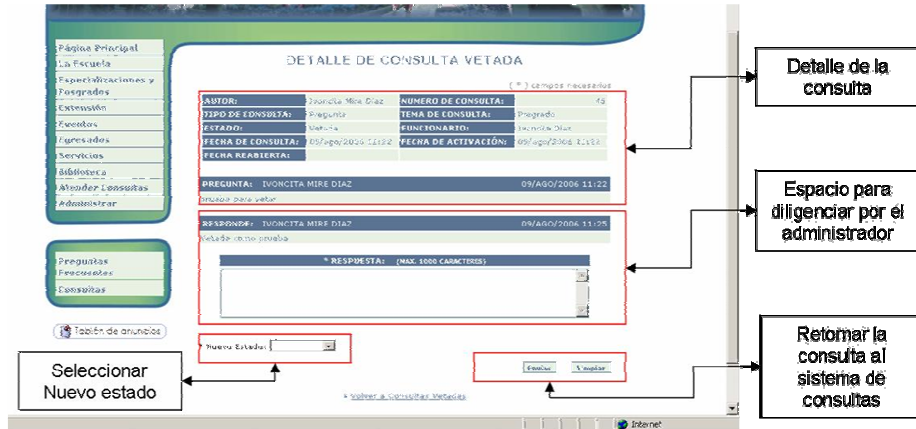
Página Principal
La Escuela
Especializaciones y Posgrados
Extensión
Eventos
Egresados
Servicios
Biblioteca
Atender Consultas
Administrar

Preguntas Frecuentes
Consultas

Tablón de anuncios

DETALLE DE CONSULTA VETADA

(*) campos necesarios

| AUTOR: | Ivoncita Mire Diaz | NUMERO DE CONSULTA: | 45 |
|---|---|---|---|
| TIPO DE CONSULTA: | Pregunta | TEMA DE CONSULTA: | Pregrado |
| ESTADO: | Vetada | FUNCIONARIO: | Ivoncita Diaz |
| FECHA DE CONSULTA: | 09/ago/2006 11:22 | FECHA DE ACTIVACIÓN: | 09/ago/2006 11:22 |
| FECHA REABIERTA: | | | |

PREGUNTA: IVONCITA MIRE DIAZ 09/AGO/2006 11:22
prueba para vetar

RESPONDE: IVONCITA MIRE DIAZ 09/AGO/2006 11:25
Vetada como prueba

* RESPUESTA: (MAX. 1000 CARACTERES)

* Nuevo Estado:

Enviar Limpiar

« Volver a Consultas Vetadas

Internet

Detalle de la consulta

Espacio para diligenciar por el administrador

Seleccionar Nuevo estado

Retornar la consulta al sistema de consultas